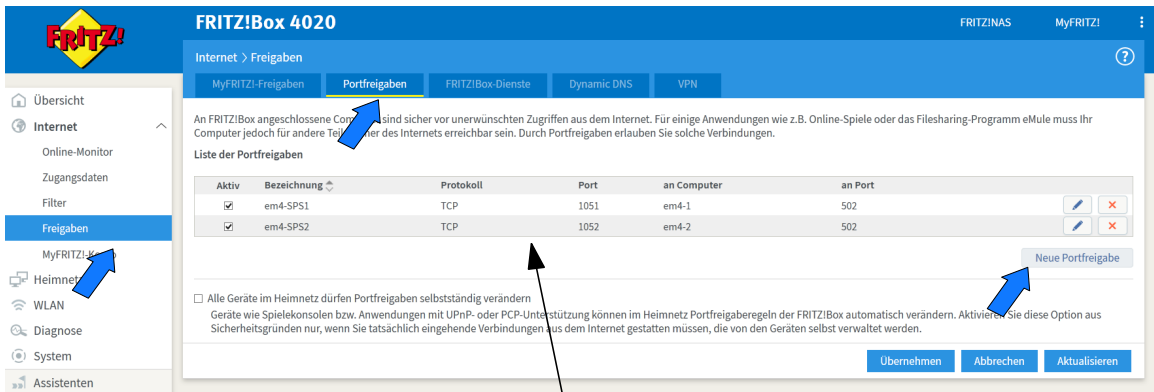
FRITZ!

FRITZ!Box 4020

FRITZ!NAS MyFRITZ!

Internet > Freigaben

MyFRITZ!-Freigaben | Portfreigaben | FRITZ!Box-Dienste | Dynamic DNS | VPN

Übersicht
Internet
Online-Monitor
Zugangsdaten
Filter
Freigaben
MyFRITZ!-K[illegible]o
Heimne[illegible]
WLAN
Diagnose
System
Assistenten

An FRITZ!Box angeschlossene Com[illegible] sind sicher vor unerwünschten Zugriffen aus dem Internet. Für einige Anwendungen wie z.B. Online-Spiele oder das Filesharing-Programm eMule muss Ihr Computer jedoch für andere Tei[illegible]ner des Internets erreichbar sein. Durch Portfreigaben erlauben Sie solche Verbindungen.

Liste der Portfreigaben

| Aktiv | Bezeichnung | Protokoll | Port | an Computer | an Port |
|---|---|---|---|---|---|
| ☑ | em4-SPS1 | TCP | 1051 | em4-1 | 502 |
| ☑ | em4-SPS2 | TCP | 1052 | em4-2 | 502 |

Neue Portfreigabe

☐ Alle Geräte im Heimnetz dürfen Portfreigaben selbstständig verändern
Geräte wie Spielekonsolen bzw. Anwendungen mit UPnP- oder PCP-Unterstützung können im Heimnetz Portfreigaberegeln der FRITZ!Box automatisch verändern. Aktivie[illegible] Sie diese Option aus Sicherheitsgründen nur, wenn Sie tatsächlich eingehende Verbindungen aus dem Internet gestatten müssen, die von den Geräten selbst verwaltet werden.

Übernehmen Abbrechen Aktualisieren